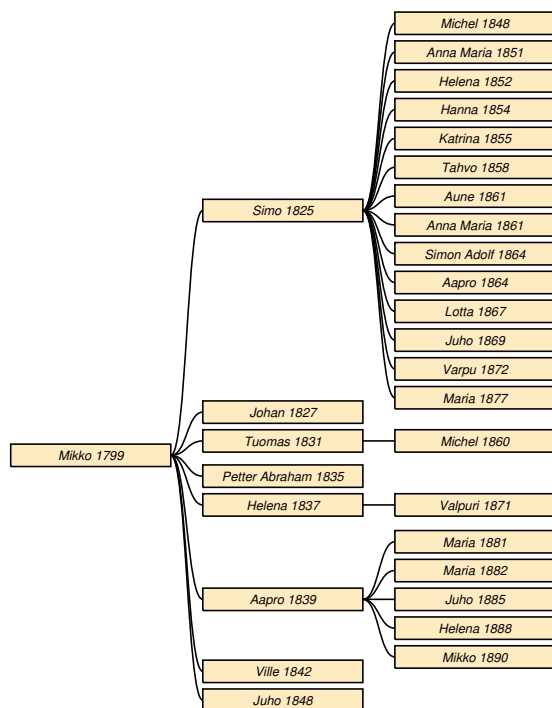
Mikko 1799

Simo 1825

Michel 1848
Anna Maria 1851
Helena 1852
Hanna 1854
Katrina 1855
Tahvo 1858
Aune 1861
Anna Maria 1861
Simon Adolf 1864
Aapro 1864
Lotta 1867
Juho 1869
Varpu 1872
Maria 1877

Johan 1827

Tuomas 1831
Michel 1860

Petter Abraham 1835

Helena 1837
Valpuri 1871

Aapro 1839
Maria 1881
Maria 1882
Juho 1885
Helena 1888
Mikko 1890

Ville 1842

Juho 1848